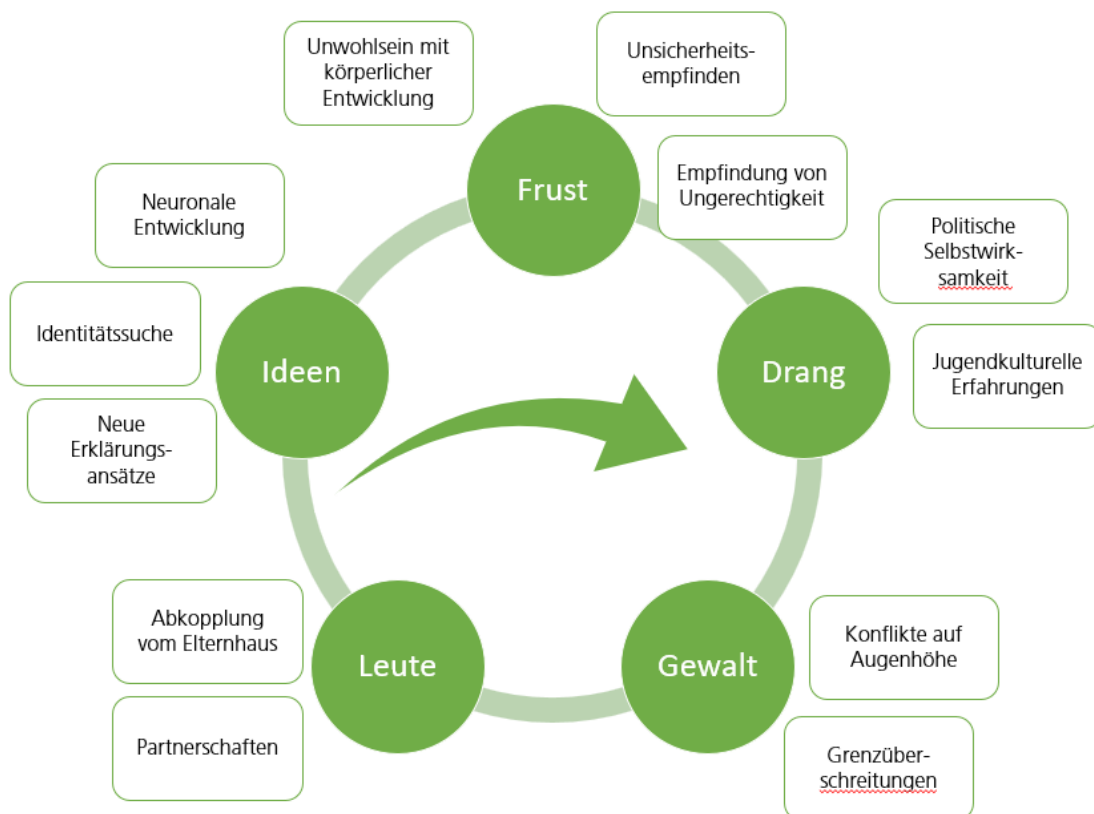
Unwohlsein mit körperlicher Entwicklung

Unsicherheitsempfinden

Frust

Empfindung von Ungerechtigkeit

Neuronale Entwicklung

Politische Selbstwirksamkeit

Identitätssuche

Ideen

Drang

Jugendkulturelle Erfahrungen

Neue Erklärungsansätze

Abkopplung vom Elternhaus

Leute

Gewalt

Konflikte auf Augenhöhe

Partnerschaften

Grenzüberschreitungen